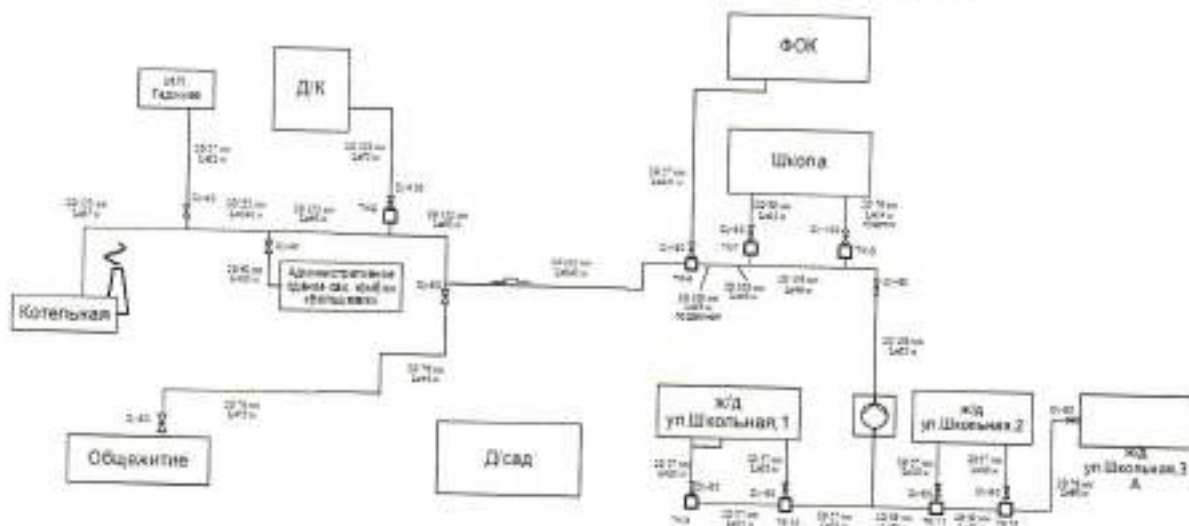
ИП Гадкиев

Д/К

ФОК

Школа

Котельная

Административное здание сас. хлебокомбината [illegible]

Общежитие

Д/сад

ж/д ул.Школьная, 1

ж/д ул.Школьная, 2

ж/д ул.Школьная, 3 А

Di-40

Di-40

Di-40

Di-80

Di-80

Di-80

Di-80

Di-80

Di-80

Di-80

Di-100

ТК-1

ТК-2

ТК-3

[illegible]